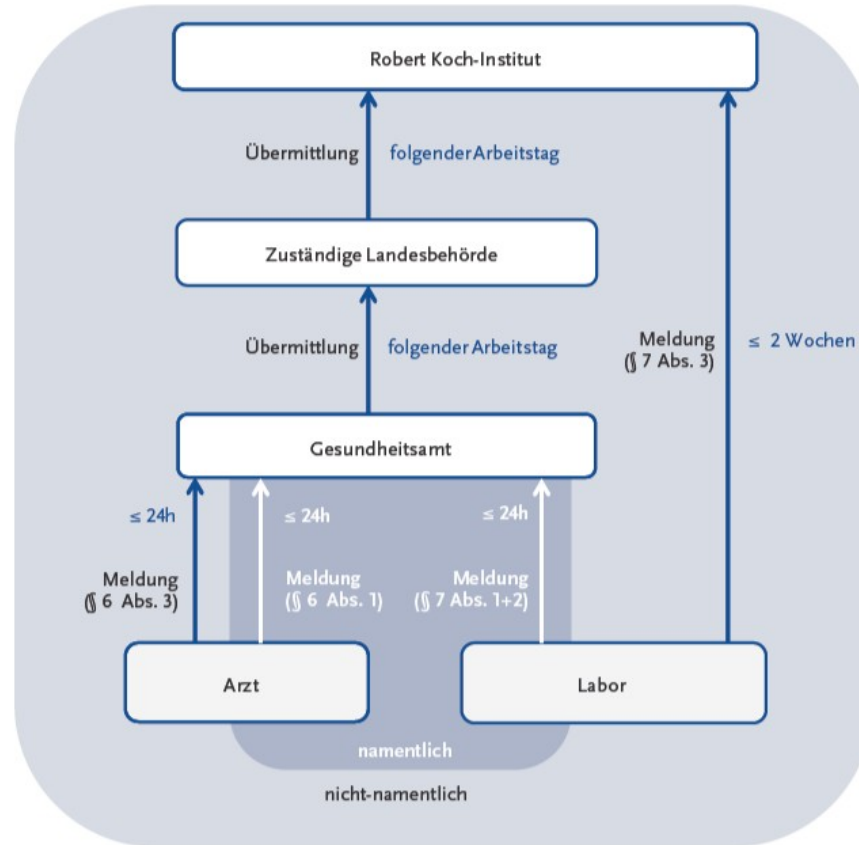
Robert Koch-Institut

Übermittlung folgenderArbeitstag

Zuständige Landesbehörde

Übermittlung folgender Arbeitstag

Meldung (§ 7 Abs. 3)

≤ 2 Wochen

Gesundheitsamt

≤ 24h

Meldung (§ 6 Abs. 3)

≤ 24h

Meldung (§ 6 Abs. 1)

≤ 24h

Meldung (§ 7 Abs. 1+2)

Arzt

Labor

namentlich

nicht-namentlich